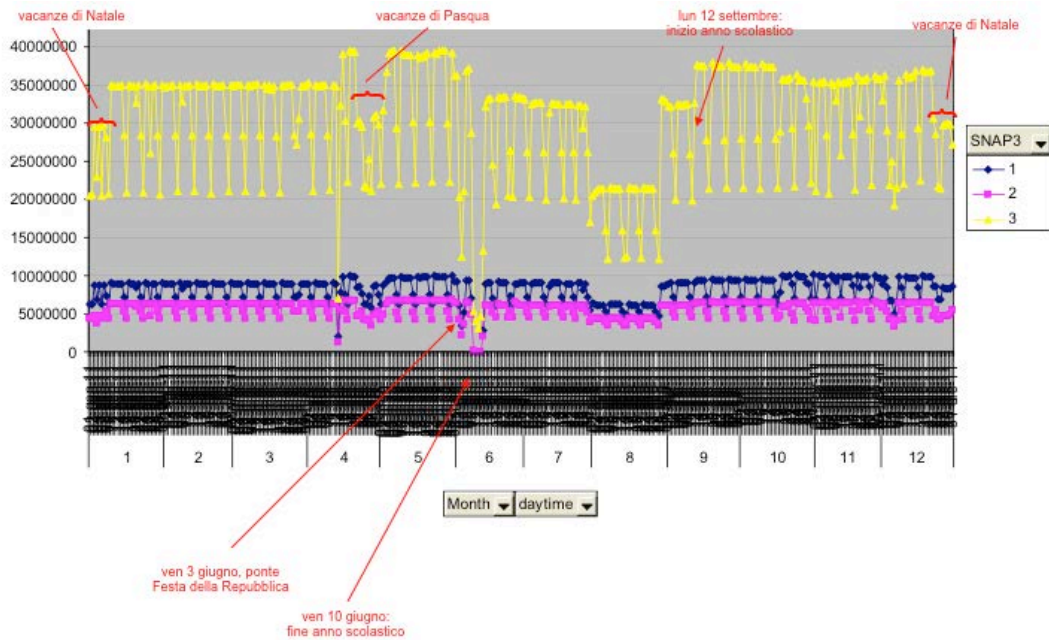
vacanze di Natale

vacanze di Pasqua

lun 12 settembre: inizio anno scolastico

vacanze di Natale

40000000
35000000
30000000
25000000
20000000
15000000
10000000
5000000
0

SNAP3
1
2
3

1 2 3 4 5 6 7 8 9 10 11 12

Month daytime

ven 3 giugno, ponte Festa della Repubblica

ven 10 giugno: fine anno scolastico